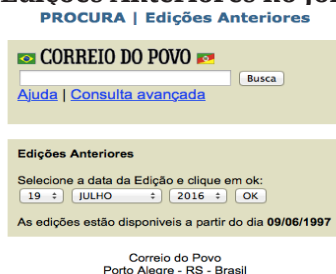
Edições Anteriores no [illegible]
PROCURA | Edições Anteriores

CORREIO DO POVO

Busca

Ajuda | Consulta avançada

Edições Anteriores

Selecione a data da Edição e clique em ok:

19 JULHO 2016 OK

As edições estão disponíveis a partir do dia 09/06/1997

Correio do Povo
Porto Alegre - RS - Brasil